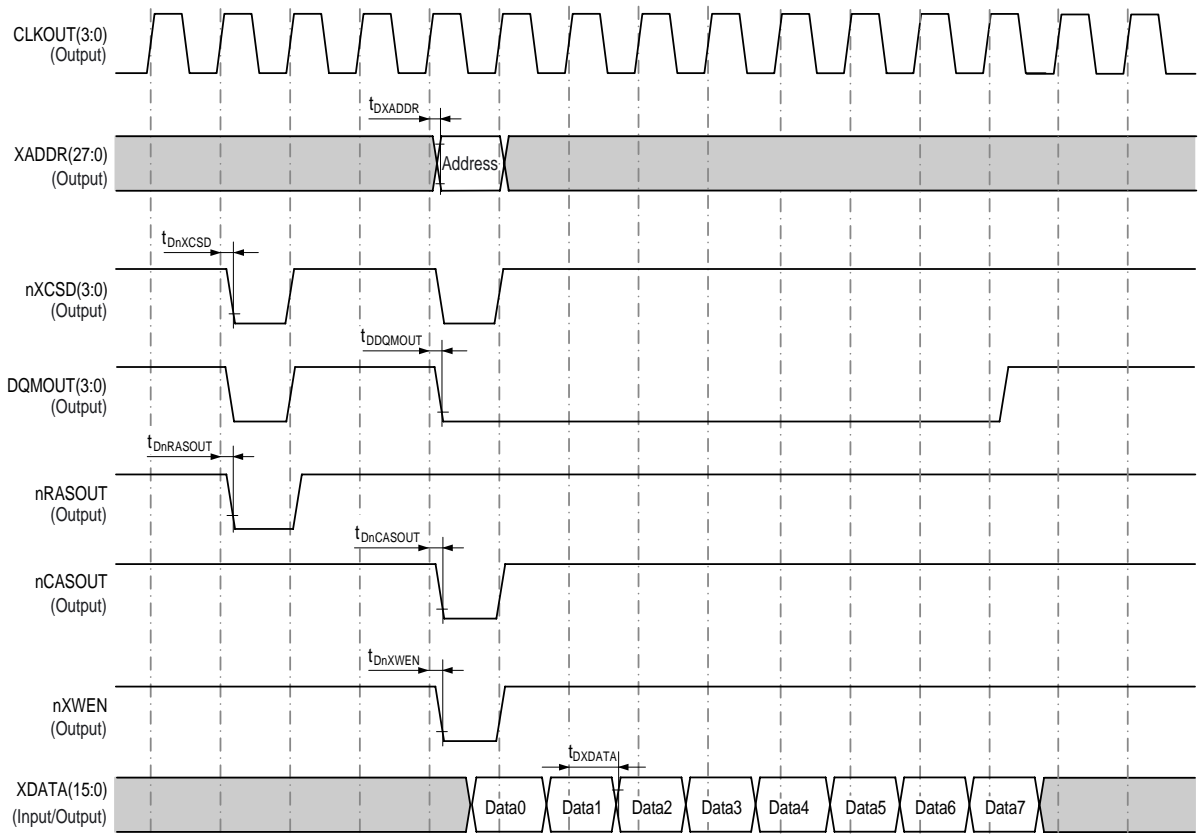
CLKOUT(3:0)
(Output)

$t_{DXADDR}$

XADDR(27:0)
(Output)

Address

$t_{DnXCSD}$

nXCSD(3:0)
(Output)

$t_{DDQMOUT}$

DQMOUT(3:0)
(Output)

$t_{DnRASOUT}$

nRASOUT
(Output)

$t_{DnCASOUT}$

nCASOUT
(Output)

$t_{DnXWEN}$

nXWEN
(Output)

$t_{DXDATA}$

XDATA(15:0)
(Input/Output)

Data0 Data1 Data2 Data3 Data4 Data5 Data6 Data7